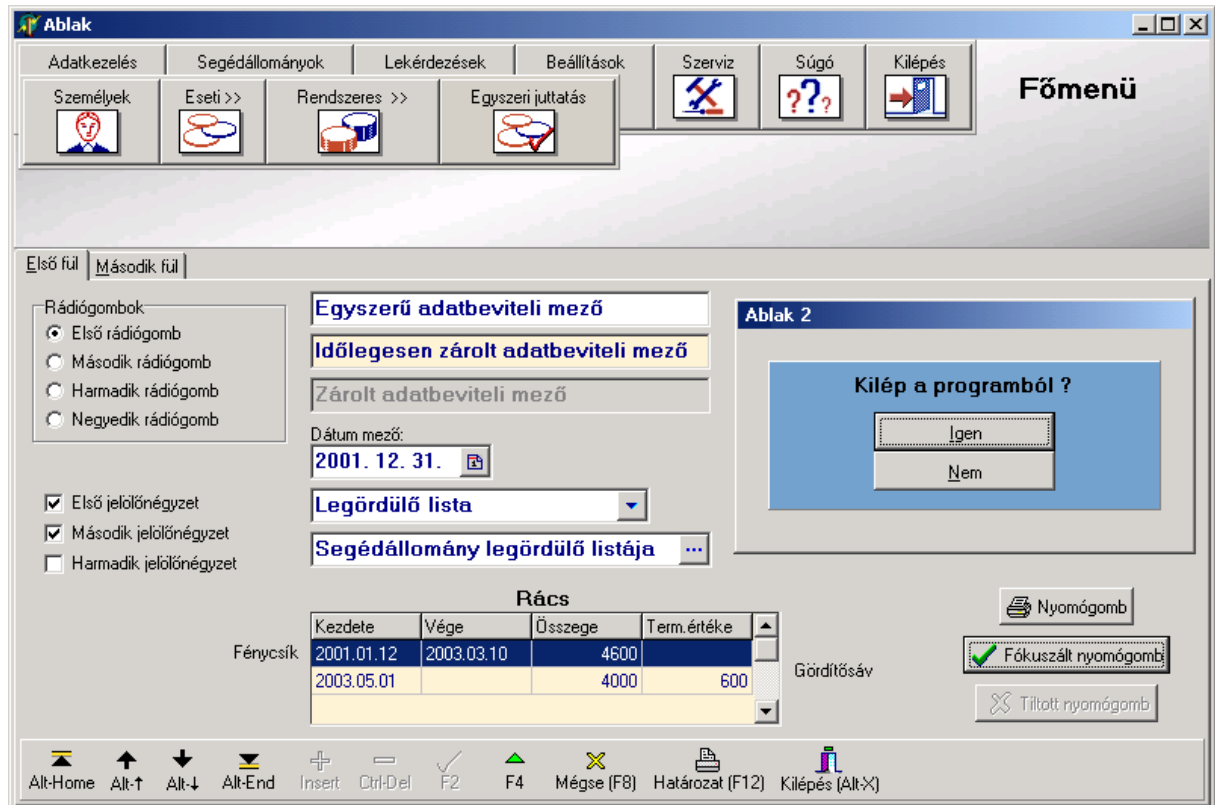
Ablak

Adatkezelés | Segédállományok | Lekérdezések | Beállítások | Szerviz | Súgó | Kilépés

Főmenü

Személyek | Eseti >> | Rendszeres >> | Egyszeri juttatás

Első fül | Második fül

Rádiógombok
Első rádiógomb
Második rádiógomb
Harmadik rádiógomb
Negyedik rádiógomb

Egyszerű adatbeviteli mező
Időlegesen zárolt adatbeviteli mező
Zárolt adatbeviteli mező
Dátum mező:
2001. 12. 31.

Első jelölőnégyzet
Második jelölőnégyzet
Harmadik jelölőnégyzet

Legördülő lista
Segédállomány legördülő listája ...

Ablak 2
Kilép a programból ?
Igen
Nem

Rács

| Kezdete | Vége | Összege | Term.értéke |
|---|---|---|---|
| 2001.01.12 | 2003.03.10 | 4600 | |
| 2003.05.01 | | 4000 | 600 |

Fénycsík
Gördítősáv

Nyomógomb
Fókuszált nyomógomb
Tiltott nyomógomb

Alt-Home | Alt-↑ | Alt-↓ | Alt-End | Insert | Ctrl-Del | F2 | F4 | Mégse (F8) | Határozat (F12) | Kilépés (Alt-X)